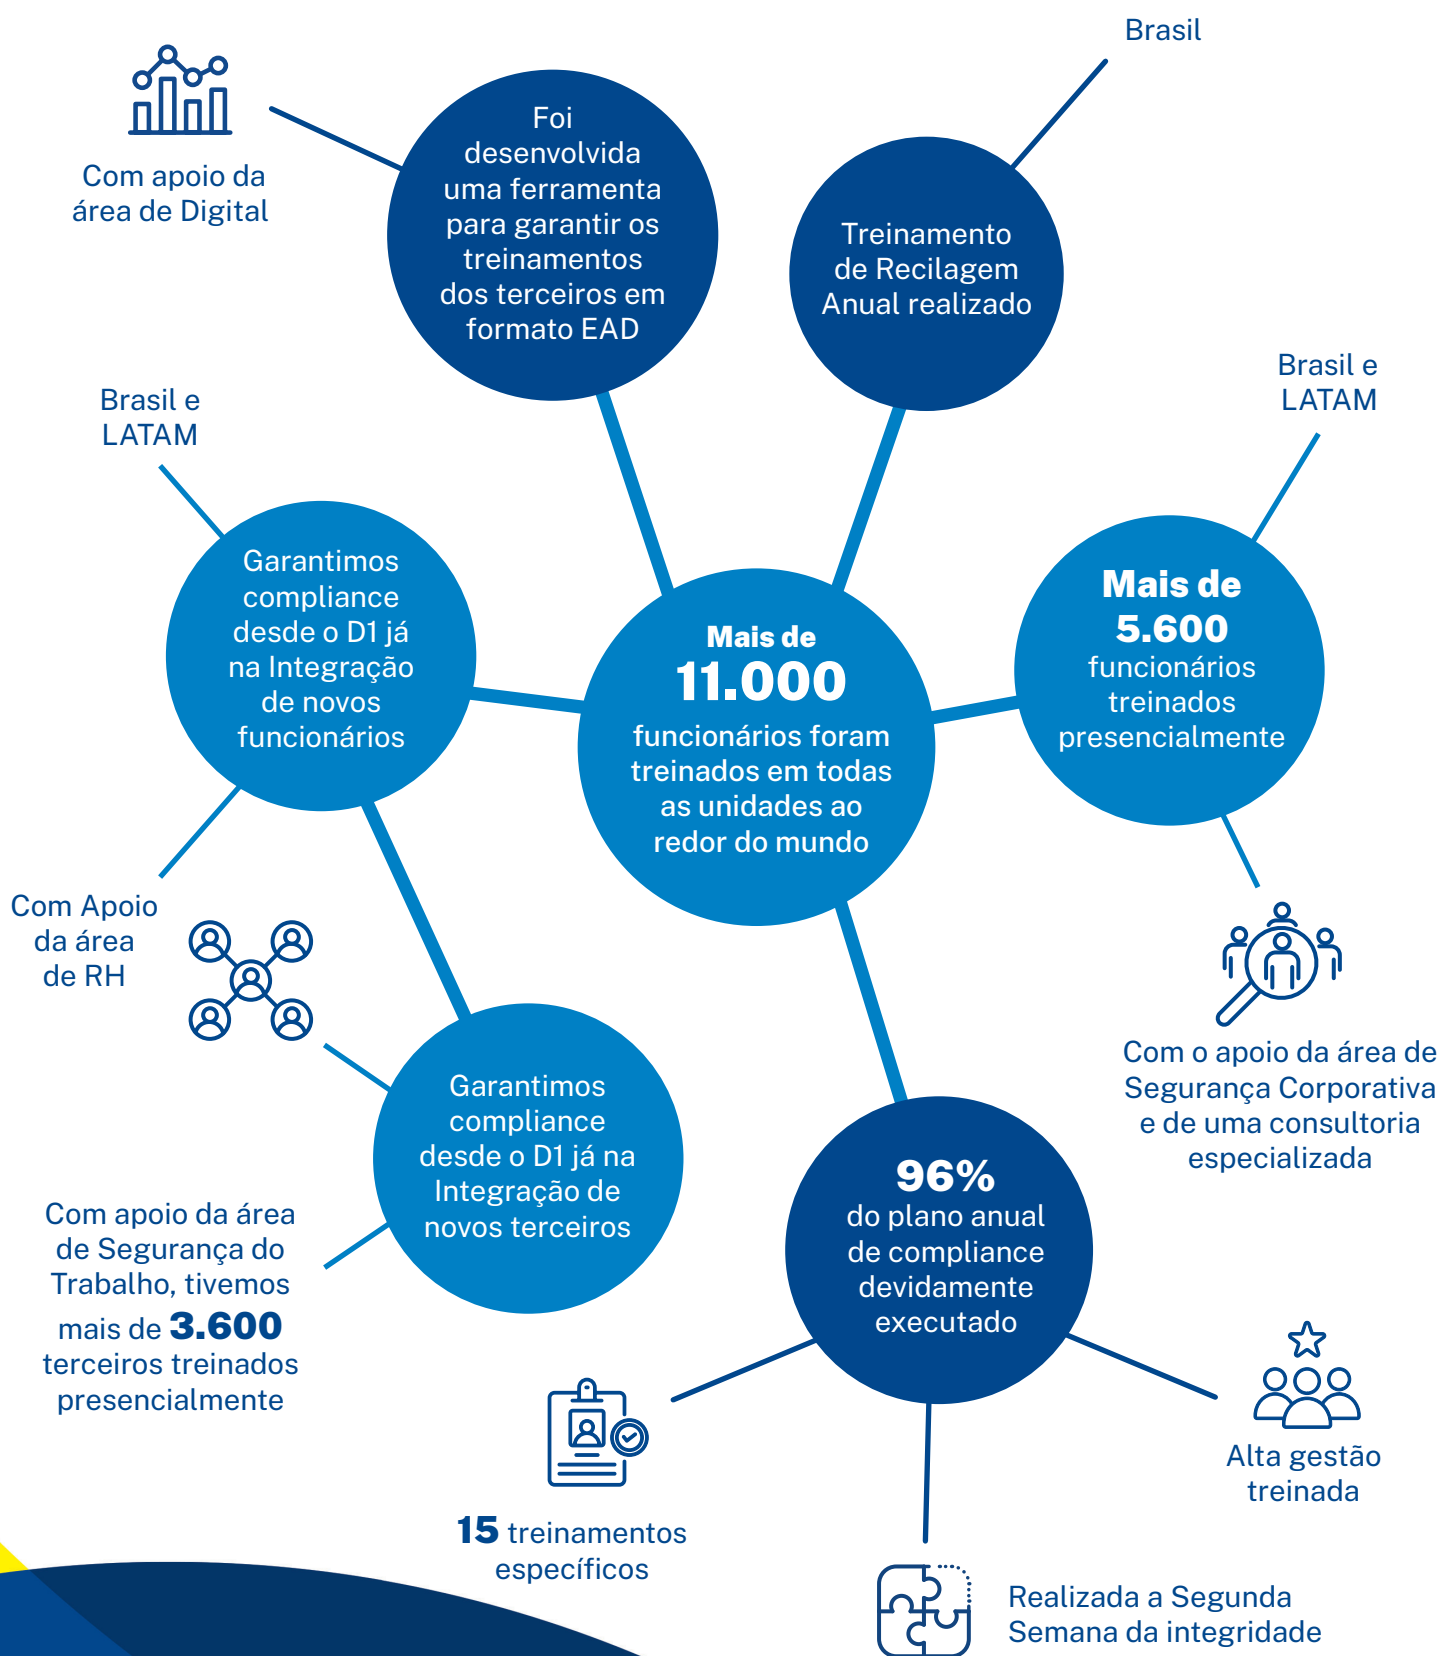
Com apoio da área de Digital

Foi desenvolvida uma ferramenta para garantir os treinamentos dos terceiros em formato EAD

Brasil

Treinamento de Recilagem Anual realizado

Brasil e LATAM

Brasil e LATAM

Garantimos compliance desde o D1 já na Integração de novos funcionários

Mais de 11.000 funcionários foram treinados em todas as unidades ao redor do mundo

Mais de 5.600 funcionários treinados presencialmente

Com Apoio da área de RH

Com o apoio da área de Segurança Corporativa e de uma consultoria especializada

Garantimos compliance desde o D1 já na Integração de novos terceiros

Com apoio da área de Segurança do Trabalho, tivemos mais de 3.600 terceiros treinados presencialmente

96% do plano anual de compliance devidamente executado

15 treinamentos específicos

Alta gestão treinada

Realizada a Segunda Semana da integridade